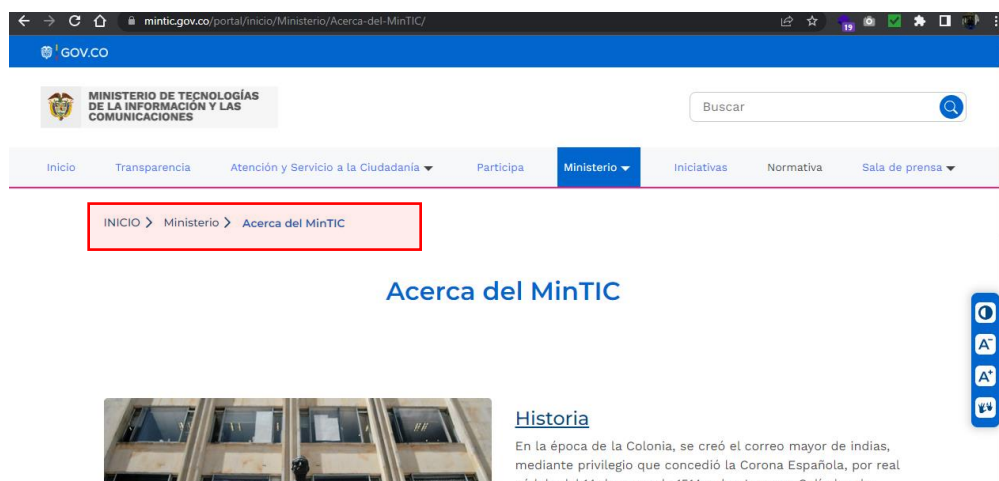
mintic.gov.co/portal/inicio/Ministerio/Acerca-del-MinTIC/

19

GOV.CO

MINISTERIO DE TECNOLOGÍAS DE LA INFORMACIÓN Y LAS COMUNICACIONES

Buscar

Inicio Transparencia Atención y Servicio a la Ciudadanía Participa Ministerio Iniciativas Normativa Sala de prensa

INICIO > Ministerio > Acerca del MinTIC

Acerca del MinTIC

Historia

En la época de la Colonia, se creó el correo mayor de indias, mediante privilegio que concedió la Corona Española, por real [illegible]